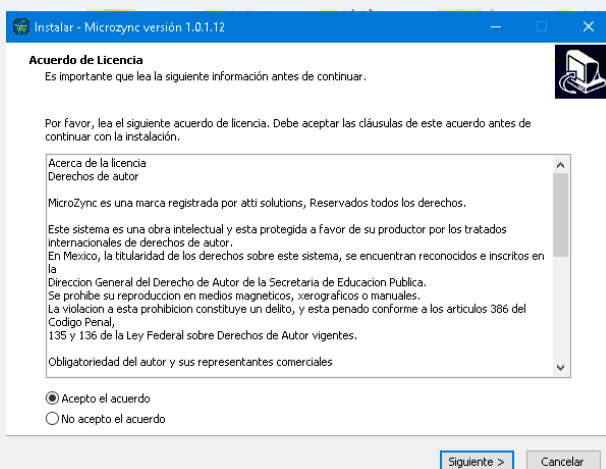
Instalar - Microzync versión 1.0.1.12

Acuerdo de Licencia
Es importante que lea la siguiente información antes de continuar.

Por favor, lea el siguiente acuerdo de licencia. Debe aceptar las cláusulas de este acuerdo antes de continuar con la instalación.

Acerca de la licencia
Derechos de autor

MicroZync es una marca registrada por atti solutions, Reservados todos los derechos.

Este sistema es una obra intelectual y esta protegida a favor de su productor por los tratados internacionales de derechos de autor.
En Mexico, la titularidad de los derechos sobre este sistema, se encuentran reconocidos e inscritos en la
Direccion General del Derecho de Autor de la Secretaria de Educacion Publica.
Se prohibe su reproduccion en medios magneticos, xerograficos o manuales.
La violacion a esta prohibicion constituye un delito, y esta penado conforme a los articulos 386 del Codigo Penal,
135 y 136 de la Ley Federal sobre Derechos de Autor vigentes.

Obligatoriedad del autor y sus representantes comerciales

Acepto el acuerdo
No acepto el acuerdo

Siguiente >
Cancelar